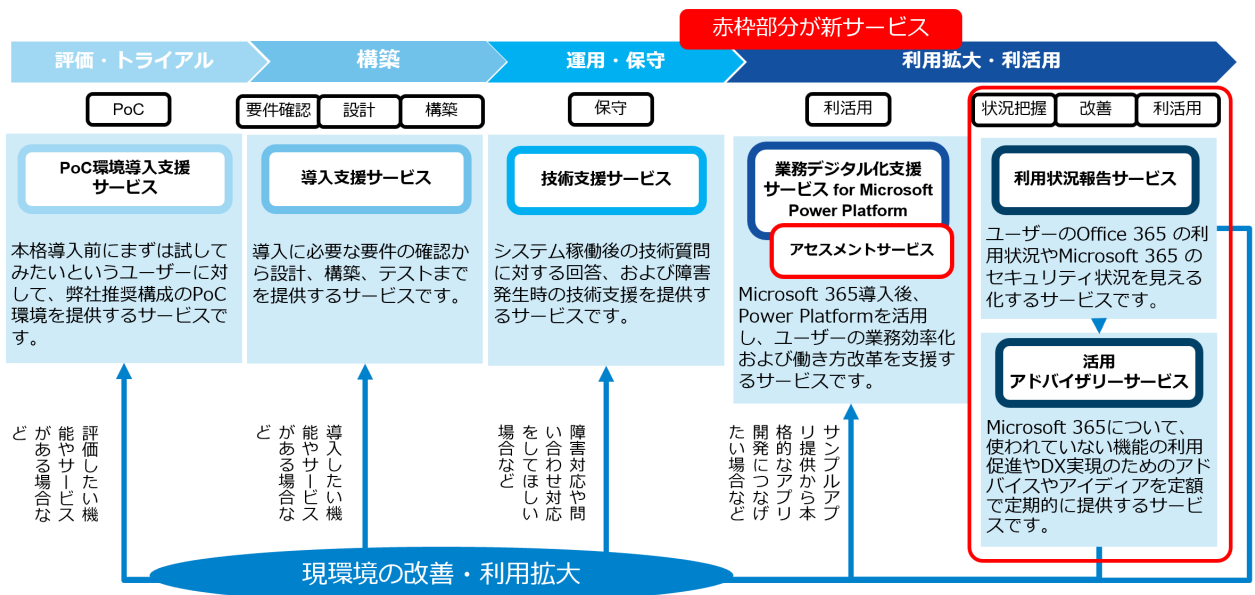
赤枠部分が新サービス

評価・トライアル

構築

運用・保守

利用拡大・利活用

PoC

要件確認

設計

構築

保守

利活用

状況把握

改善

利活用

PoC環境導入支援サービス

本格導入前にまずは試してみたいというユーザーに対して、弊社推奨構成のPoC環境を提供するサービスです。

導入支援サービス

導入に必要な要件の確認から設計、構築、テストまでを提供するサービスです。

技術支援サービス

システム稼働後の技術質問に対する回答、および障害発生時の技術支援を提供するサービスです。

業務デジタル化支援サービス for Microsoft Power Platform

アセスメントサービス

Microsoft 365導入後、Power Platformを活用し、ユーザーの業務効率化および働き方改革を支援するサービスです。

利用状況報告サービス

ユーザーのOffice 365 の利用状況やMicrosoft 365 のセキュリティ状況を見える化するサービスです。

活用アドバイザリーサービス

Microsoft 365について、使われていない機能の利用促進やDX実現のためのアドバイスやアイディアを定額で定期的に提供するサービスです。

評価したい機能やサービスがある場合など

導入したい機能やサービスがある場合など

障害対応や問い合わせ対応をしてほしい場合など

サンプルアプリ提供から本格的なアプリ開発につなげたい場合など

現環境の改善・利用拡大